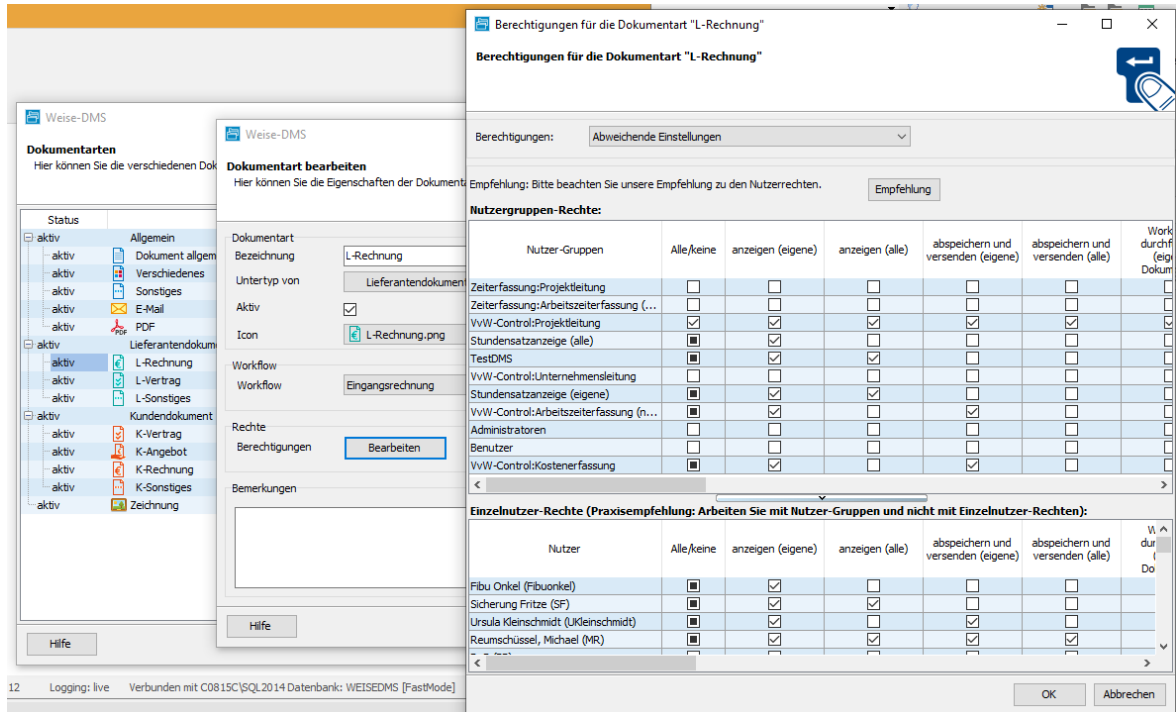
Weise-DMS

Dokumentarten
Hier können Sie die verschiedenen Dok

| Status | |
|---|---|
| aktiv | Allgemein |
| aktiv | Dokument allgem |
| aktiv | Verschiedenes |
| aktiv | Sonstiges |
| aktiv | E-Mail |
| aktiv | PDF |
| aktiv | Lieferantendokum |
| aktiv | L-Rechnung |
| aktiv | L-Vertrag |
| aktiv | L-Sonstiges |
| aktiv | Kundendokument |
| aktiv | K-Vertrag |
| aktiv | K-Angebot |
| aktiv | K-Rechnung |
| aktiv | K-Sonstiges |
| aktiv | Zeichnung |

Hilfe

Weise-DMS

Dokumentart bearbeiten
Hier können Sie die Eigenschaften der Dokument

Dokumentart
Bezeichnung L-Rechnung
Untertyp von Lieferantendokument
Aktiv
Icon L-Rechnung.png

Workflow
Workflow Eingangsrechnung

Rechte
Berechtigungen Bearbeiten

Bemerkungen

Hilfe

Berechtigungen für die Dokumentart "L-Rechnung"

Berechtigungen für die Dokumentart "L-Rechnung"

Berechtigungen: Abweichende Einstellungen

Empfehlung: Bitte beachten Sie unsere Empfehlung zu den Nutzerrechten. Empfehlung

Nutzergruppen-Rechte:

| Nutzer-Gruppen | Alle/keine | anzeigen (eigene) | anzeigen (alle) | abspeichern und versenden (eigene) | abspeichern und versenden (alle) | Work durchf (eig Dokum |
|---|---|---|---|---|---|---|
| Zeiterfassung:Projektleitung | | | | | | |
| Zeiterfassung:Arbeitszeiterfassung (... | | | | | | |
| VvW-Control:Projektleitung | | | | | | |
| Stundensatzanzeige (alle) | | | | | | |
| TestDMS | | | | | | |
| VvW-Control:Unternehmensleitung | | | | | | |
| Stundensatzanzeige (eigene) | | | | | | |
| VvW-Control:Arbeitszeiterfassung (n... | | | | | | |
| Administratoren | | | | | | |
| Benutzer | | | | | | |
| VvW-Control:Kostenerfassung | | | | | | |

Einzelnutzer-Rechte (Praxisempfehlung: Arbeiten Sie mit Nutzer-Gruppen und nicht mit Einzelnutzer-Rechten):

| Nutzer | Alle/keine | anzeigen (eigene) | anzeigen (alle) | abspeichern und versenden (eigene) | abspeichern und versenden (alle) | W dur Do |
|---|---|---|---|---|---|---|
| Fibu Onkel (Fibuonkel) | | | | | | |
| Sicherung Fritze (SF) | | | | | | |
| Ursula Kleinschmidt (UKleinschmidt) | | | | | | |
| Reumschüssel, Michael (MR) | | | | | | |

OK Abbrechen

12 Logging: live Verbunden mit C0815C\SQL2014 Datenbank: WEISEDMS [FastMode]